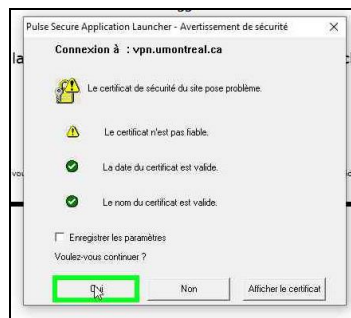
Pulse Secure Application Launcher - Avertissement de sécurité ×

Connexion à : vpn.umontreal.ca

Le certificat de sécurité du site pose problème.

Le certificat n'est pas fiable.

La date du certificat est valide.

Le nom du certificat est valide.

Enregistrer les paramètres

Voulez-vous continuer ?

Oui

Non

Afficher le certificat